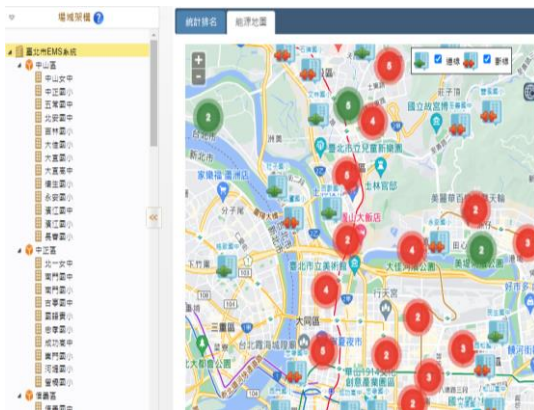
場域架構 ?

臺北市EMS系統
中山區
中山女中
中正國中
五常國中
北安國中
吉林國小
大佳國小
大直國小
大龍國小
濱江國小
永安國小
長安國小
懷生國中
長春國小
中正區
北一女中
南門國中
南門國小
東門國小
螢橋國中
忠孝國小
成功高中
河堤國小
實踐國中
信義區

統計排名
能源地圖

連棟
新棟

+
-

6
2
5
4
4
6
2
2
4
2
3
4
2
2
5
2
2
2

國立故宮博物院
臺北市立兒童新樂園
士林官邸
圓山大飯店
臺北市立美術館
大稻埕
大同區
台北霞海城隍廟
行天宮
華山1914文化創意產業園區
家樂福 重慶店
美麗華百樂園
三重區
新北市